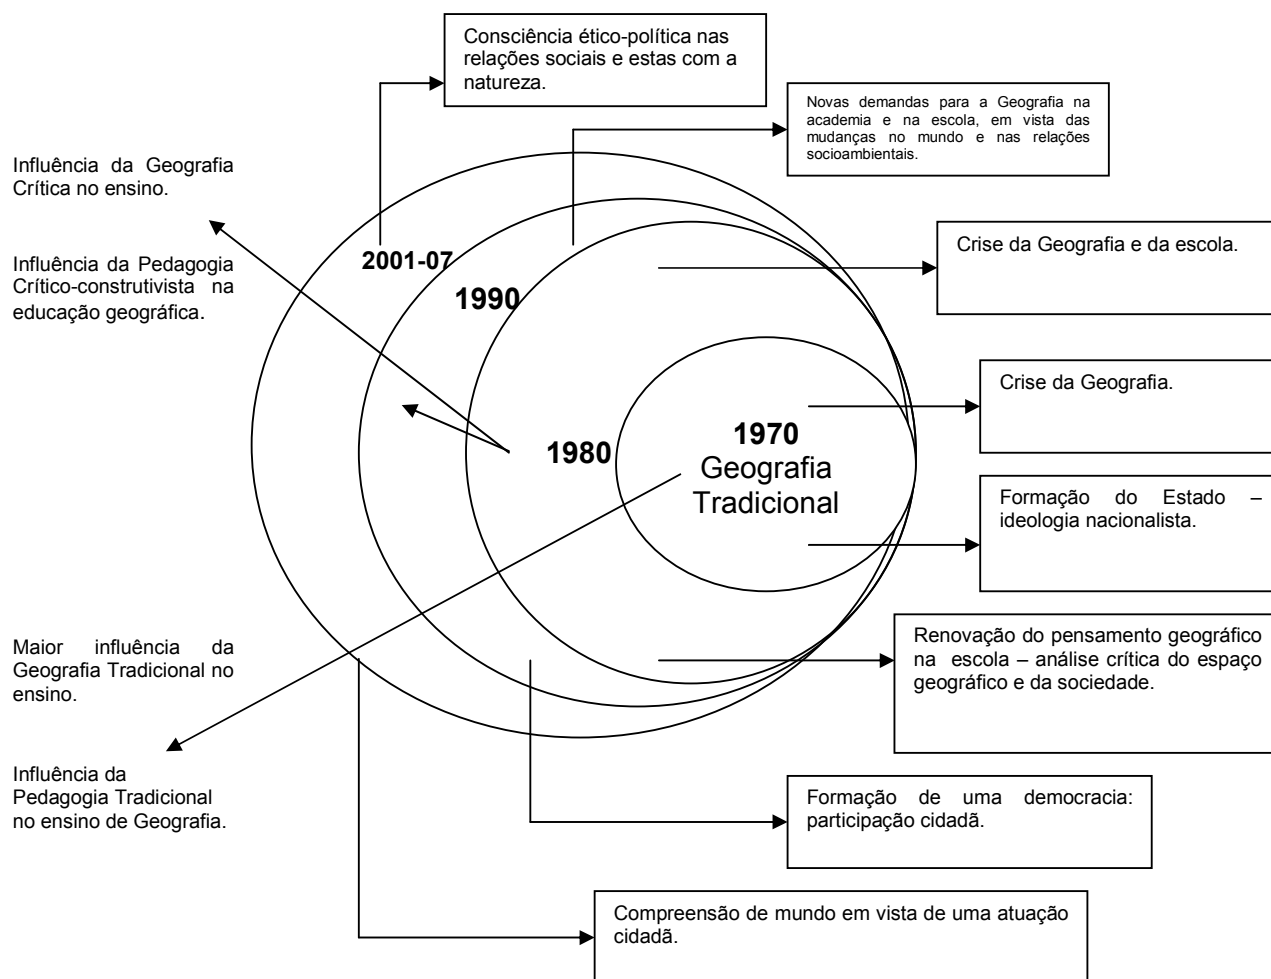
Consciência ético-política nas relações sociais e estas com a natureza.

Novas demandas para a Geografia na academia e na escola, em vista das mudanças no mundo e nas relações socioambientais.

Influência da Geografia Crítica no ensino.

Influência da Pedagogia Crítico-construtivista na educação geográfica.

2001-07

1990

Crise da Geografia e da escola.

Crise da Geografia.

1980

1970
Geografia
Tradicional

Formação do Estado – ideologia nacionalista.

Maior influência da Geografia Tradicional no ensino.

Renovação do pensamento geográfico na escola – análise crítica do espaço geográfico e da sociedade.

Influência da Pedagogia Tradicional no ensino de Geografia.

Formação de uma democracia: participação cidadã.

Compreensão de mundo em vista de uma atuação cidadã.